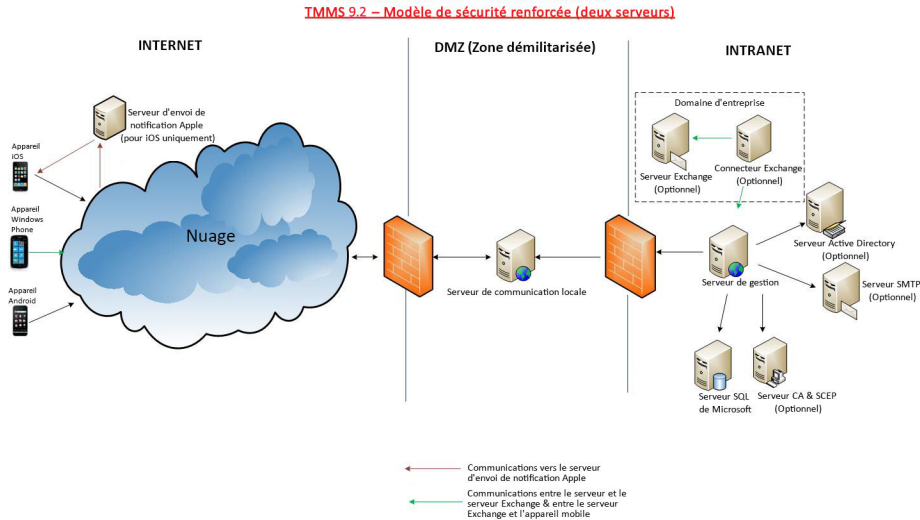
TMMS 9.2 – Modèle de sécurité renforcée (deux serveurs)

INTERNET

DMZ (Zone démilitarisée)

INTRANET

Serveur d'envoi de notification Apple (pour iOS uniquement)

Appareil iOS

Appareil Windows Phone

Appareil Android

Nuage

Serveur de communication locale

Domaine d'entreprise

Serveur Exchange (Optionnel)

Connecteur Exchange (Optionnel)

Serveur Active Directory (Optionnel)

Serveur de gestion

Serveur SMTP (Optionnel)

Serveur SQL de Microsoft

Serveur CA & SCEP (Optionnel)

Communications vers le serveur d'envoi de notification Apple

Communications entre le serveur et le serveur Exchange & entre le serveur Exchange et l'appareil mobile